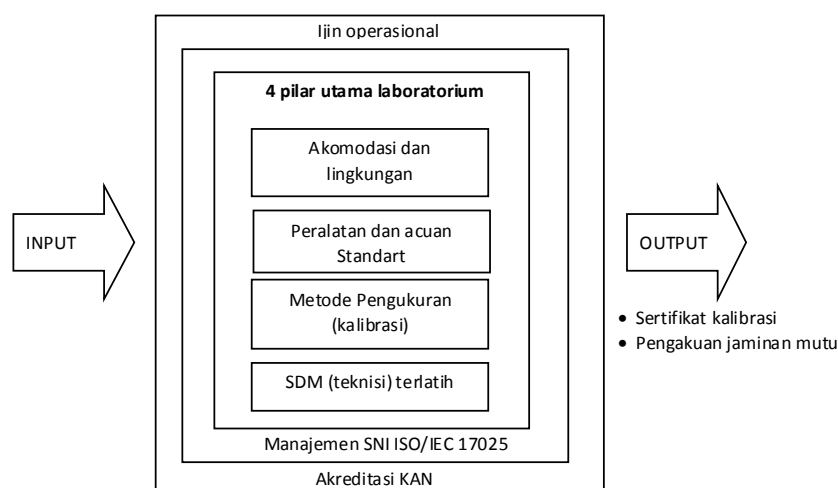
Ijin operasional

4 pilar utama laboratorium

Akomodasi dan lingkungan

Peralatan dan acuan Standart

Metode Pengukuran (kalibrasi)

SDM (teknisi) terlatih

Manajemen SNI ISO/IEC 17025

Akreditasi KAN

INPUT

OUTPUT

• Sertifikat kalibrasi
• Pengakuan jaminan mutu